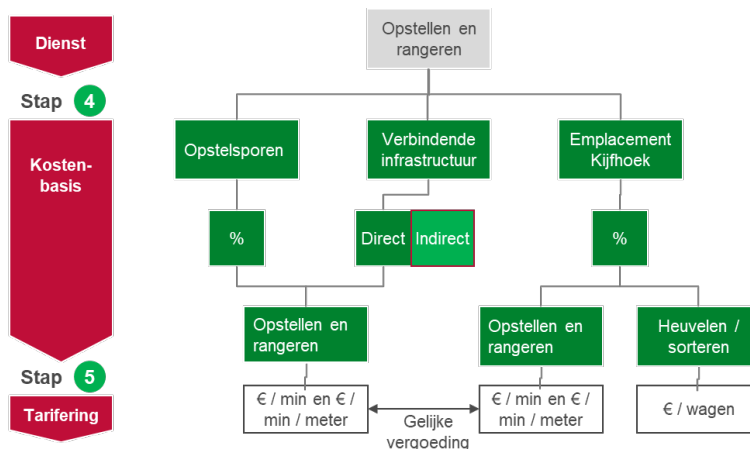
Dienst

Stap 4

Kostenbasis

Stap 5

Tarifering

Opstellen en rangeren

Opstelsporen

Verbindende infrastructuur

Emplacement Kijfhoek

%

Direct

Indirect

%

Opstellen en rangeren

Opstellen en rangeren

Heuvelen / sorteren

€ / min en € / min / meter

Gelijke vergoeding

€ / min en € / min / meter

€ / wagen